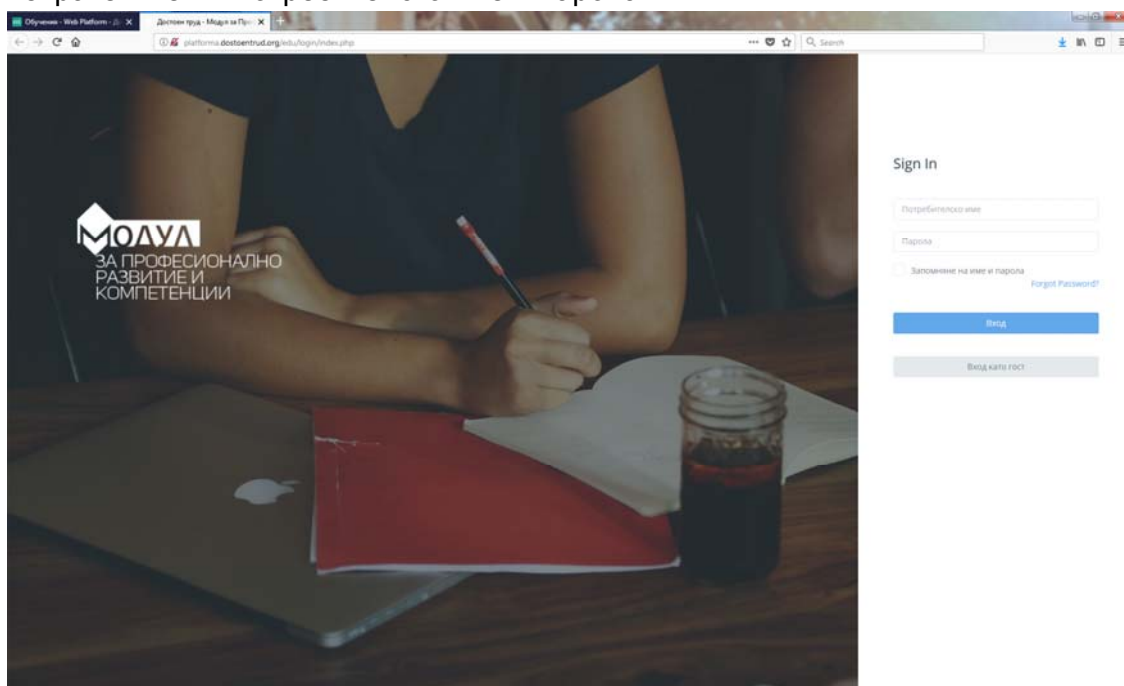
Обучение - Web Platform - Д
Достоен труд - Модул за Про
platforma.dostoentrud.org/edu/login/index.php
Search

МОДУЛ
ЗА ПРОФЕСИОНАЛНО РАЗВИТИЕ И КОМПЕТЕНЦИИ

Sign In
Потребителско име
Парола
Запомняне на име и парола
Forgot Password?
Вход
Вход като гост